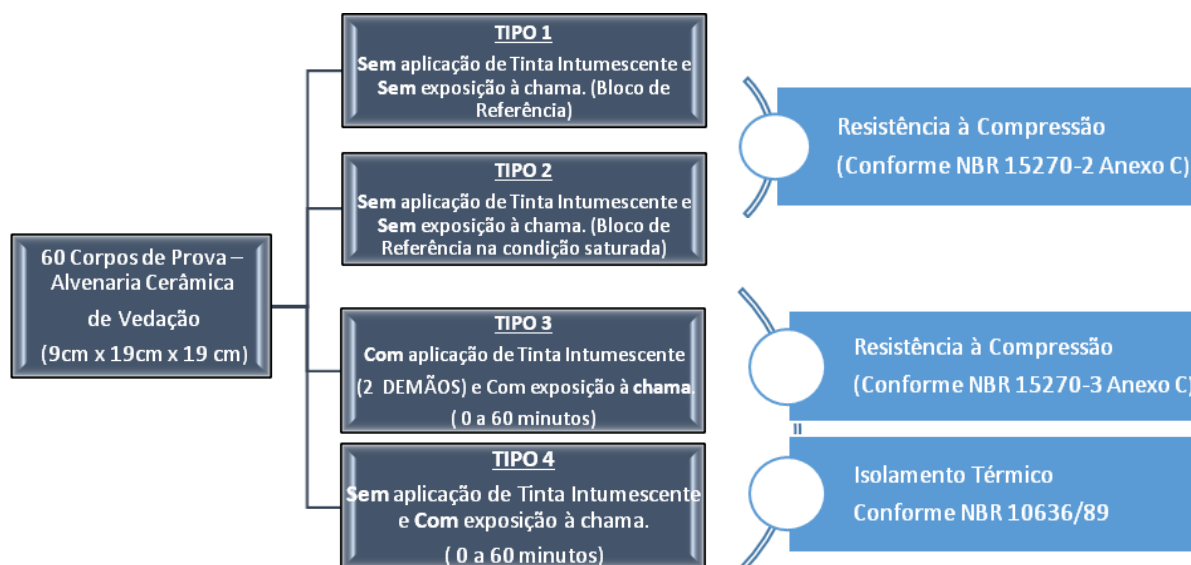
60 Corpos de Prova – Alvenaria Cerâmica de Vedação (9cm x 19cm x 19 cm)

TIPO 1
Sem aplicação de Tinta Intumescente e Sem exposição à chama. (Bloco de Referência)

TIPO 2
Sem aplicação de Tinta Intumescente e Sem exposição à chama. (Bloco de Referência na condição saturada)

TIPO 3
Com aplicação de Tinta Intumescente (2 DEMÃOS) e Com exposição à chama. ( 0 a 60 minutos)

TIPO 4
Sem aplicação de Tinta Intumescente e Com exposição à chama. ( 0 a 60 minutos)

Resistência à Compressão (Conforme NBR 15270-2 Anexo C)

Resistência à Compressão (Conforme NBR 15270-3 Anexo C)

Isolamento Térmico Conforme NBR 10636/89